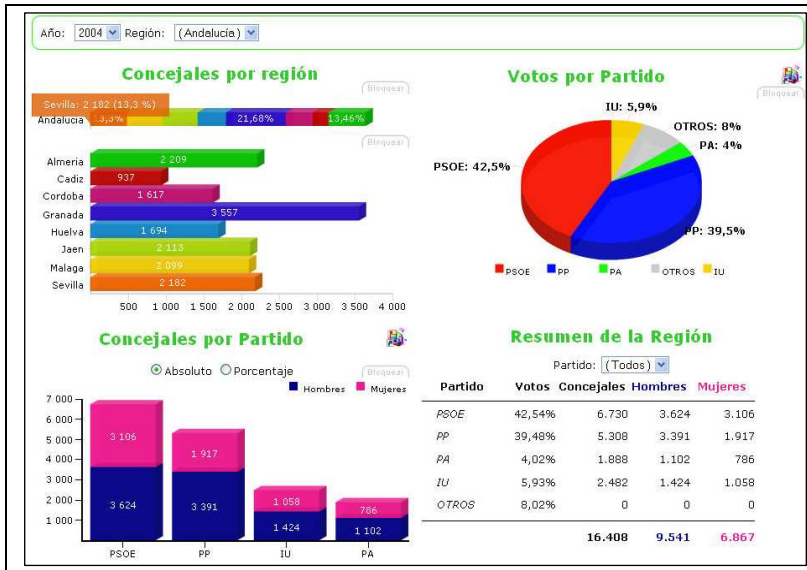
Año: 2004 Región: (Andalucía)

Concejales por región

Bloquear

Sevilla: 2 182 (13,3 %)

Andalucia 3,3% 21,68% 13,46%

Bloquear

| | |
|---|---|
| Almeria | 2 209 |
| Cadiz | 937 |
| Cordoba | 1 617 |
| Granada | 3 557 |
| Huelva | 1 694 |
| Jaen | 2 113 |
| Malaga | 2 099 |
| Sevilla | 2 182 |

500 1 000 1 500 2 000 2 500 3 000 3 500 4 000

Votos por Partido

Bloquear

IU: 5,9%
OTROS: 8%
PA: 4%
PSOE: 42,5%
PP: 39,5%

PSOE PP PA OTROS IU

Concejales por Partido

Absoluto Porcentaje

Bloquear

Hombres Mujeres

7 000
6 000
5 000
4 000
3 000
2 000
1 000

| | PSOE | PP | IU | PA |
|---|---|---|---|---|
| Mujeres | 3 106 | 1 917 | 1 058 | 786 |
| Hombres | 3 624 | 3 391 | 1 424 | 1 102 |

Resumen de la Región

Partido: (Todos)

| Partido | Votos | Concejales | Hombres | Mujeres |
|---|---|---|---|---|
| PSOE | 42,54% | 6.730 | 3.624 | 3.106 |
| PP | 39,48% | 5.308 | 3.391 | 1.917 |
| PA | 4,02% | 1.888 | 1.102 | 786 |
| IU | 5,93% | 2.482 | 1.424 | 1.058 |
| OTROS | 8,02% | 0 | 0 | 0 |
| | | 16.408 | 9.541 | 6.867 |